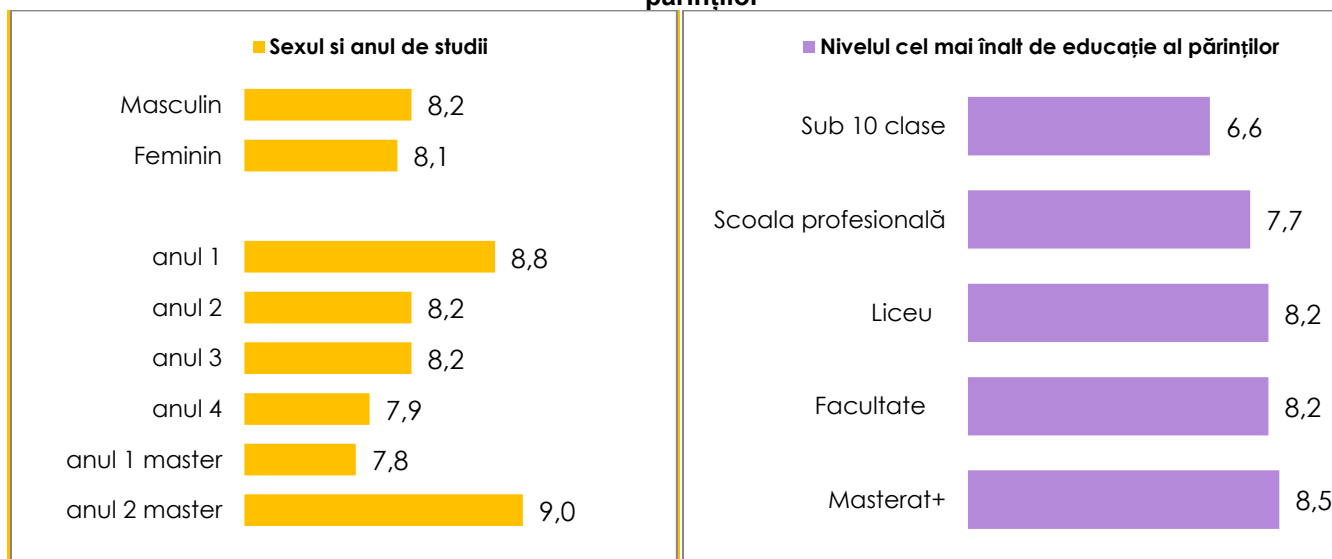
părinților

Sexul si anul de studii

Masculin 8,2
Feminin 8,1

anul 1 8,8
anul 2 8,2
anul 3 8,2
anul 4 7,9
anul 1 master 7,8
anul 2 master 9,0

Nivelul cel mai înalt de educație al părinților

Sub 10 clase 6,6
Scoala profesională 7,7
Liceu 8,2
Facultate 8,2
Masterat+ 8,5